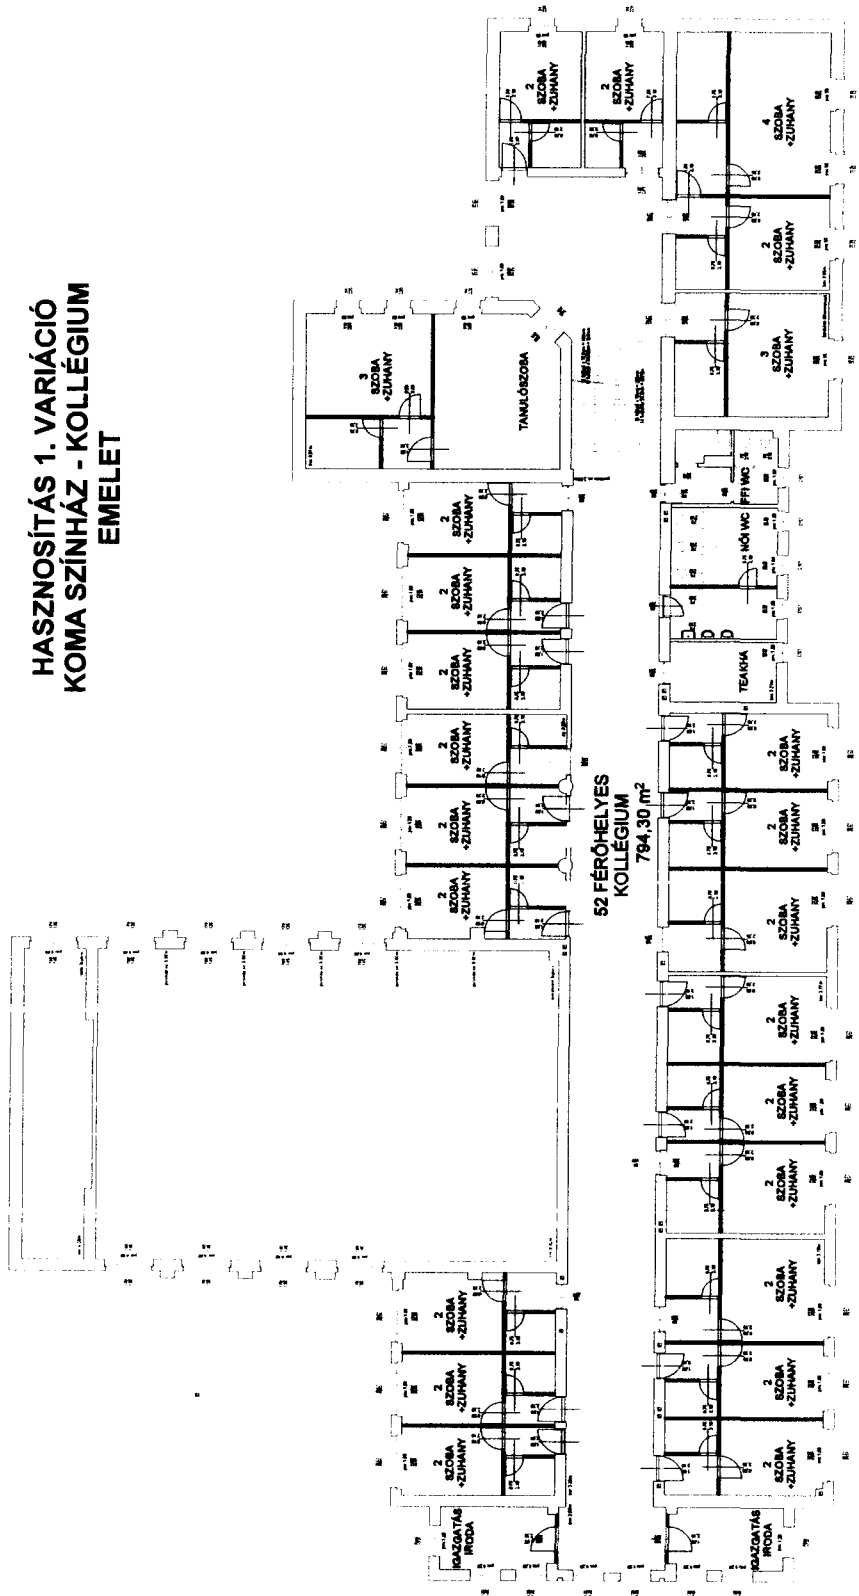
HASZNOSÍTÁS 1. VARIÁCIÓ
KOMA SZÍNHÁZ - KOLLÉGIUM
EMELET

3 SZOBA +ZUHANY
TANULÓSZOBA

2 SZOBA +ZUHANY
2 SZOBA +ZUHANY
4 SZOBA +ZUHANY
2 SZOBA +ZUHANY
3 SZOBA +ZUHANY
FFI WC
NŐI WC
TEAKHA

2 SZOBA +ZUHANY
2 SZOBA +ZUHANY
2 SZOBA +ZUHANY
2 SZOBA +ZUHANY
2 SZOBA +ZUHANY
2 SZOBA +ZUHANY

52 FÉRŐHELYES KOLLÉGIUM
794,30 $m^2$

2 SZOBA +ZUHANY
2 SZOBA +ZUHANY
2 SZOBA +ZUHANY
2 SZOBA +ZUHANY
2 SZOBA +ZUHANY
2 SZOBA +ZUHANY
2 SZOBA +ZUHANY
2 SZOBA +ZUHANY

2 SZOBA +ZUHANY
2 SZOBA +ZUHANY
2 SZOBA +ZUHANY

IGAZGATÁS IRODA
IGAZGATÁS IRODA